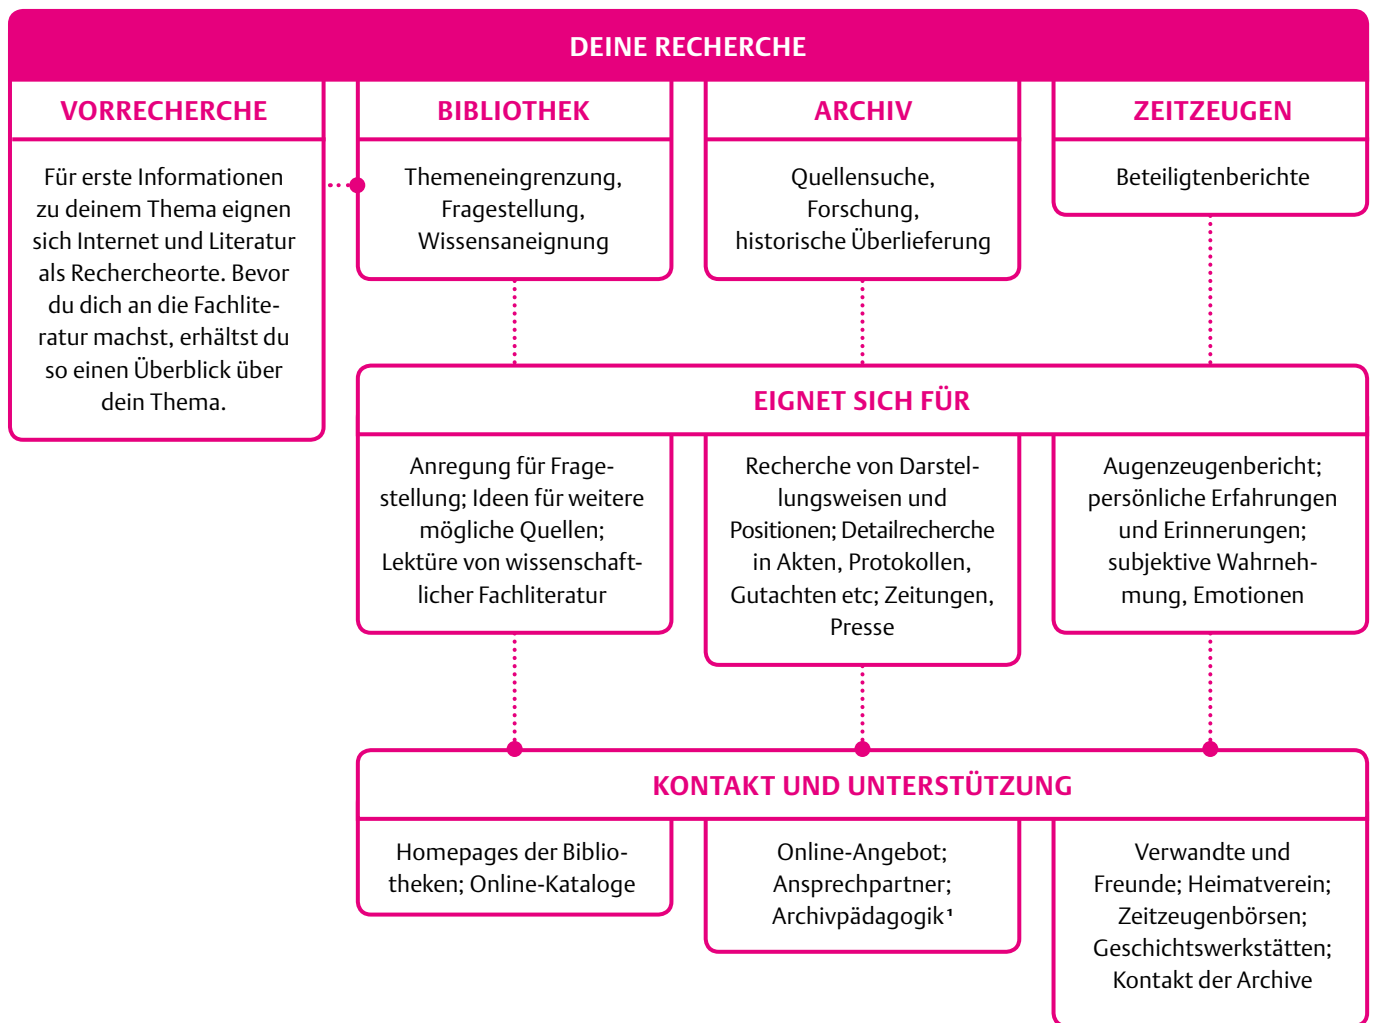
DEINE RECHERCHE

VORRECHERCHE

Für erste Informationen zu deinem Thema eignen sich Internet und Literatur als Rechercheorte. Bevor du dich an die Fachliteratur machst, erhältst du so einen Überblick über dein Thema.

BIBLIOTHEK

Themeneingrenzung, Fragestellung, Wissensaneignung

ARCHIV

Quellensuche, Forschung, historische Überlieferung

ZEITZEUGEN

Beteiligtenberichte

EIGNET SICH FÜR

Anregung für Fragestellung; Ideen für weitere mögliche Quellen; Lektüre von wissenschaftlicher Fachliteratur

Recherche von Darstellungsweisen und Positionen; Detailrecherche in Akten, Protokollen, Gutachten etc; Zeitungen, Presse

Augenzeugenbericht; persönliche Erfahrungen und Erinnerungen; subjektive Wahrnehmung, Emotionen

KONTAKT UND UNTERSTÜTZUNG

Homepages der Bibliotheken; Online-Kataloge

Online-Angebot; Ansprechpartner; Archivpädagogik$^1$

Verwandte und Freunde; Heimatverein; Zeitzeugenbörsen; Geschichtswerkstätten; Kontakt der Archive